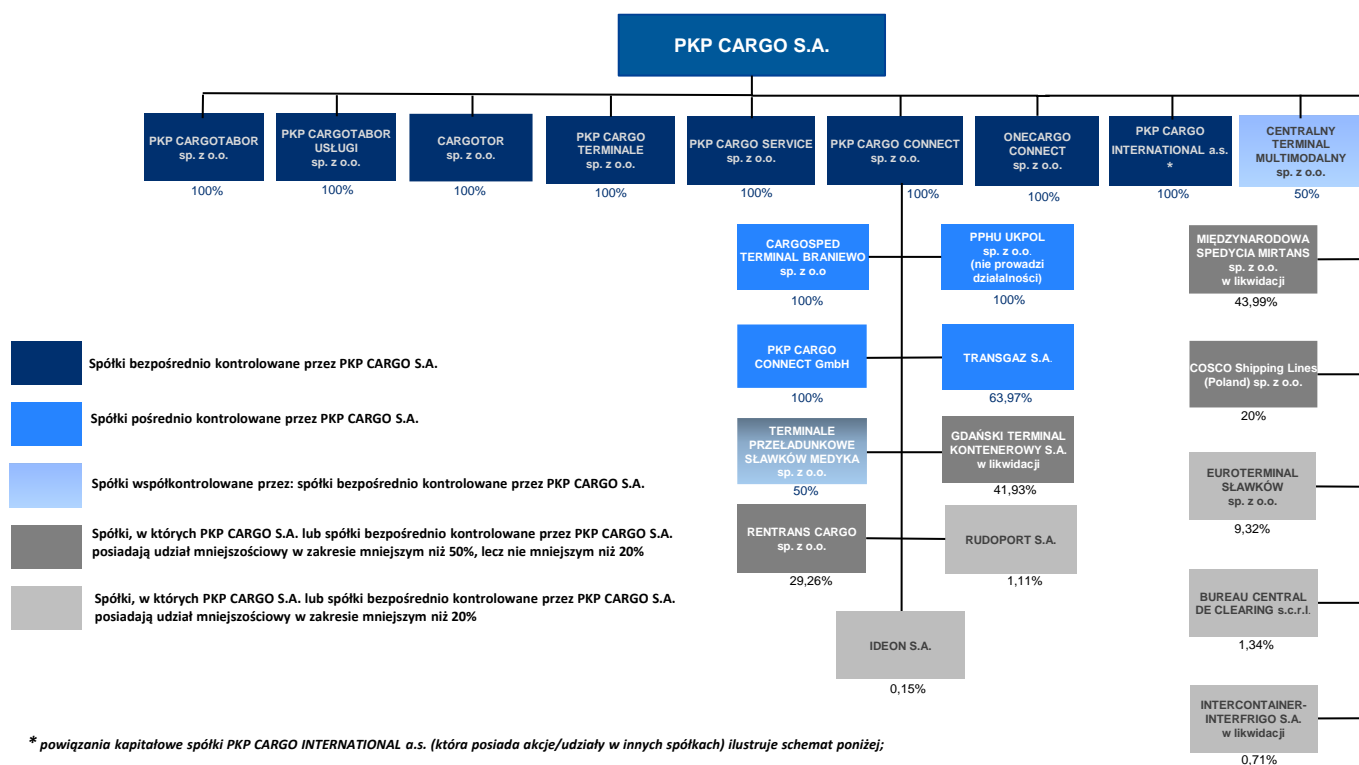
PKP CARGO S.A.

PKP CARGOTABOR sp. z o.o.
100%

PKP CARGOTABOR USŁUGI sp. z o.o.
100%

CARGOTOR sp. z o.o.
100%

PKP CARGO TERMINALE sp. z o.o.
100%

PKP CARGO SERVICE sp. z o.o.
100%

PKP CARGO CONNECT sp. z o.o.
100%

ONECARGO CONNECT sp. z o.o.
100%

PKP CARGO INTERNATIONAL a.s. *
100%

CENTRALNY TERMINAL MULTIMODALNY sp. z o.o.
50%

CARGOSPED TERMINAL BRANIEWO sp. z o.o
100%

PPHU UKPOL sp. z o.o. (nie prowadzi działalności)
100%

PKP CARGO CONNECT GmbH
100%

TRANSGAZ S.A.
63,97%

TERMINALE PRZEŁADUNKOWE SŁAWKÓW MEDYKA sp. z o.o.
50%

GDAŃSKI TERMINAL KONTENEROWY S.A. w likwidacji
41,93%

RENTRANS CARGO sp. z o.o.
29,26%

RUDOPORT S.A.
1,11%

IDEON S.A.
0,15%

MIĘDZYNARODOWA SPEDYCJA MIRTANS sp. z o.o. w likwidacji
43,99%

COSCO Shipping Lines (Poland) sp. z o.o.
20%

EUROTERMINAL SŁAWKÓW sp. z o.o.
9,32%

BUREAU CENTRAL DE CLEARING s.c.r.l.
1,34%

INTERCONTAINER-INTERFRIGO S.A. w likwidacji
0,71%

Spółki bezpośrednio kontrolowane przez PKP CARGO S.A.

Spółki pośrednio kontrolowane przez PKP CARGO S.A.

Spółki współkontrolowane przez: spółki bezpośrednio kontrolowane przez PKP CARGO S.A.

Spółki, w których PKP CARGO S.A. lub spółki bezpośrednio kontrolowane przez PKP CARGO S.A. posiadają udział mniejszościowy w zakresie mniejszym niż 50%, lecz nie mniejszym niż 20%

Spółki, w których PKP CARGO S.A. lub spółki bezpośrednio kontrolowane przez PKP CARGO S.A. posiadają udział mniejszościowy w zakresie mniejszym niż 20%

* powiązania kapitałowe spółki PKP CARGO INTERNATIONAL a.s. (która posiada akcje/udziały w innych spółkach) ilustruje schemat poniżej;